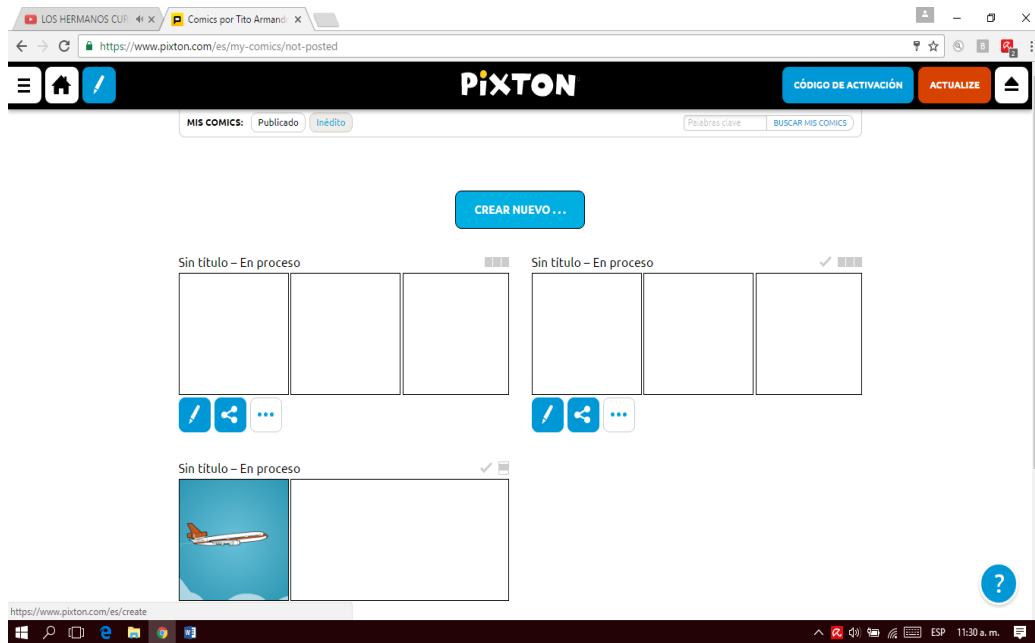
LOS HERMANOS CUR
Comics por Tito Armand
https://www.pixton.com/es/my-comics/not-posted
PiXTON
CÓDIGO DE ACTIVACIÓN
ACTUALIZE
MIS COMICS: Publicado Inédito
Palabras clave
BUSCAR MIS COMICS
CREAR NUEVO ...
Sin título – En proceso
Sin título – En proceso
Sin título – En proceso
?
https://www.pixton.com/es/create
ESP 11:30 a. m.